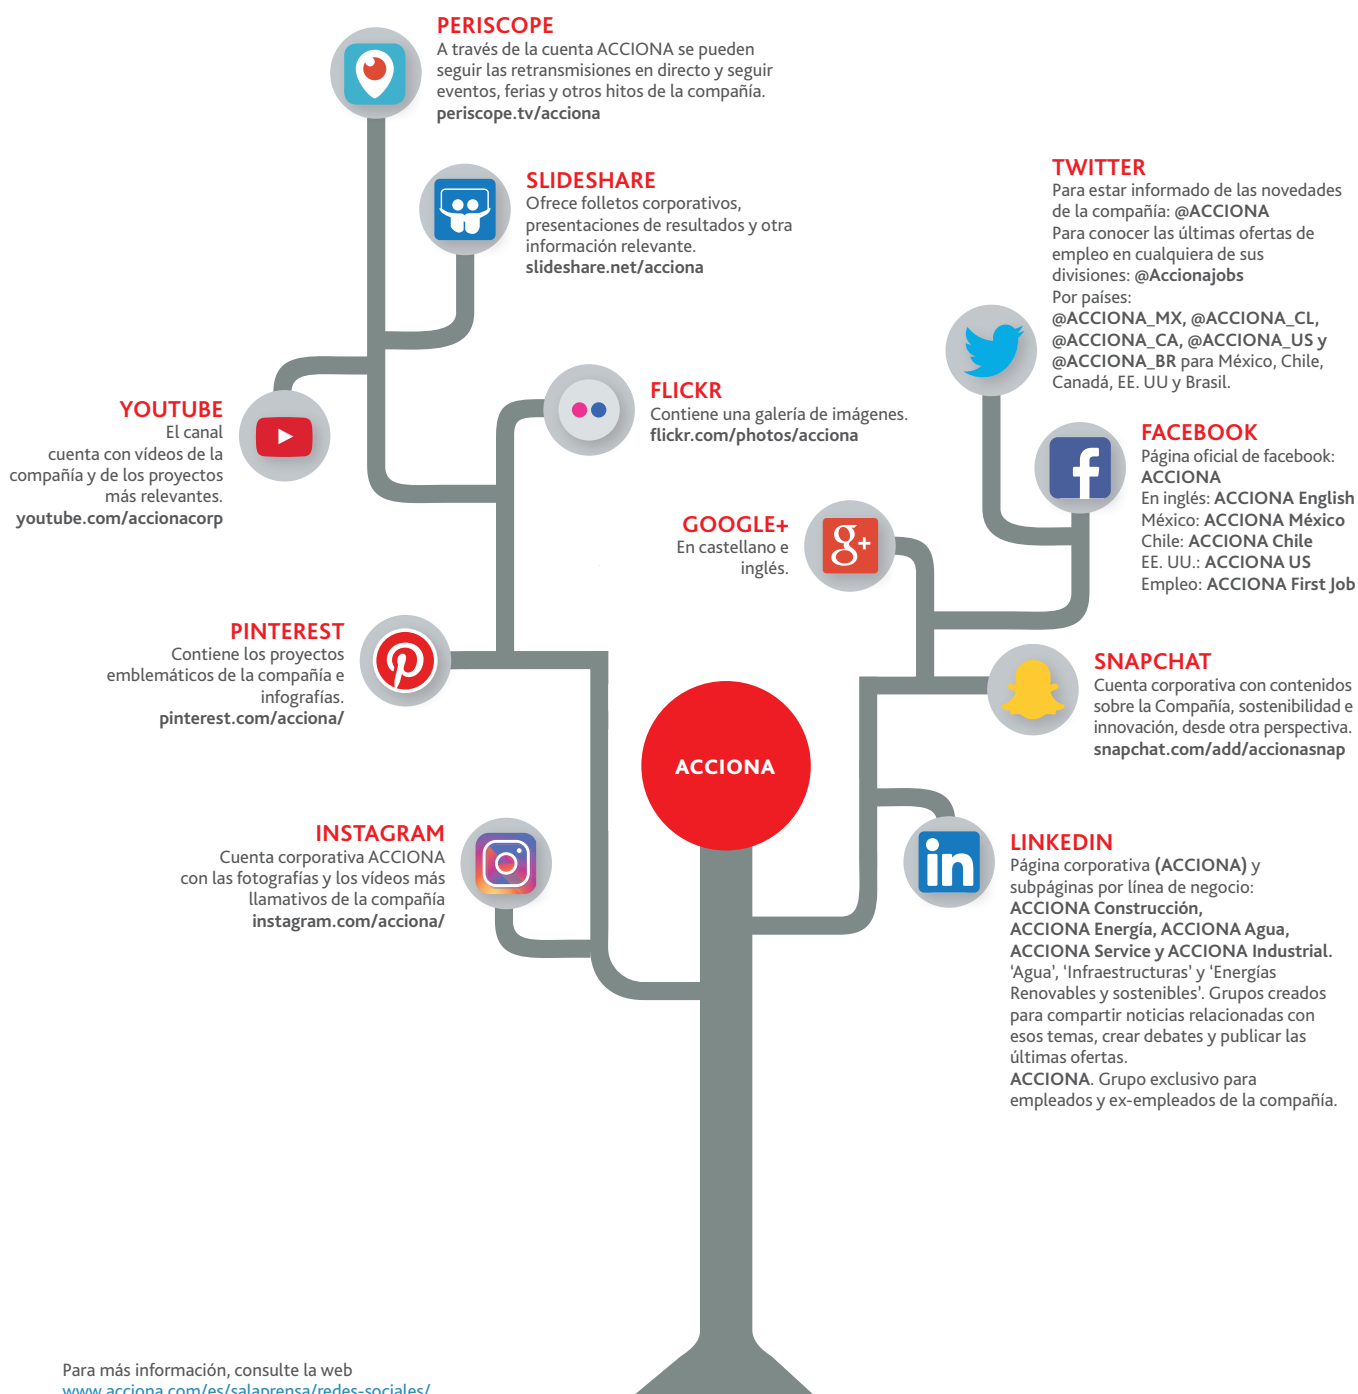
PERISCOPE
A través de la cuenta ACCIONA se pueden seguir las retransmisiones en directo y seguir eventos, ferias y otros hitos de la compañía.
periscope.tv/acciona

SLIDESHARE
Ofrece folletos corporativos, presentaciones de resultados y otra información relevante.
slideshare.net/acciona

TWITTER
Para estar informado de las novedades de la compañía: @ACCIONA
Para conocer las últimas ofertas de empleo en cualquiera de sus divisiones: @Accionajobs
Por países:
@ACCIONA_MX, @ACCIONA_CL, @ACCIONA_CA, @ACCIONA_US y @ACCIONA_BR para México, Chile, Canadá, EE. UU y Brasil.

YOUTUBE
El canal cuenta con vídeos de la compañía y de los proyectos más relevantes.
youtube.com/accionacorp

FLICKR
Contiene una galería de imágenes.
flickr.com/photos/acciona

FACEBOOK
Página oficial de facebook: ACCIONA
En inglés: ACCIONA English
México: ACCIONA México
Chile: ACCIONA Chile
EE. UU.: ACCIONA US
Empleo: ACCIONA First Job

GOOGLE+
En castellano e inglés.

PINTEREST
Contiene los proyectos emblemáticos de la compañía e infografías.
pinterest.com/acciona/

SNAPCHAT
Cuenta corporativa con contenidos sobre la Compañía, sostenibilidad e innovación, desde otra perspectiva.
snapchat.com/add/accionasnap

ACCIONA

INSTAGRAM
Cuenta corporativa ACCIONA con las fotografías y los vídeos más llamativos de la compañía
instagram.com/acciona/

LINKEDIN
Página corporativa (ACCIONA) y subpáginas por línea de negocio:
ACCIONA Construcción, ACCIONA Energía, ACCIONA Agua, ACCIONA Service y ACCIONA Industrial.
'Agua', 'Infraestructuras' y 'Energías Renovables y sostenibles'. Grupos creados para compartir noticias relacionadas con esos temas, crear debates y publicar las últimas ofertas.
ACCIONA. Grupo exclusivo para empleados y ex-empleados de la compañía.

Para más información, consulte la web
www.acciona.com/es/salaprensa/redes-sociales/